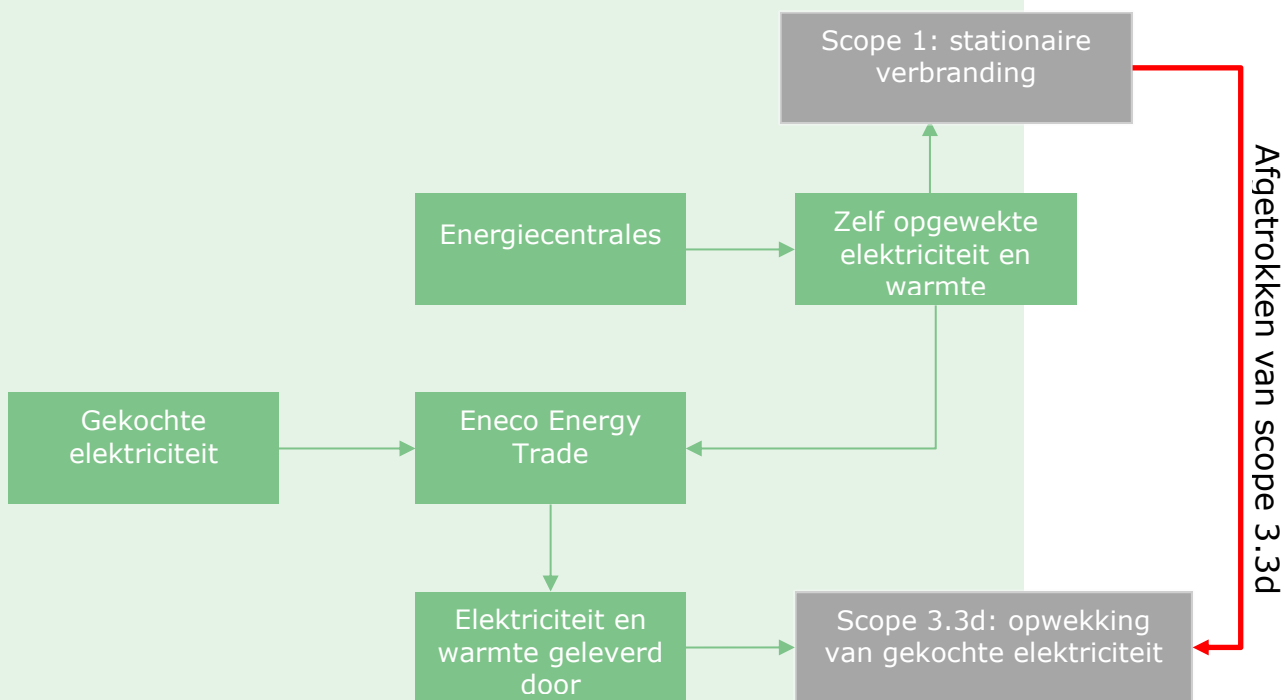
Scope 1: stationaire verbranding

Energiecentrales

Zelf opgewekte elektriciteit en warmte

Afgetrokken van scope 3.3d

Gekochte elektriciteit

Eneco Energy Trade

Elektriciteit en warmte geleverd door

Scope 3.3d: opwekking van gekochte elektriciteit